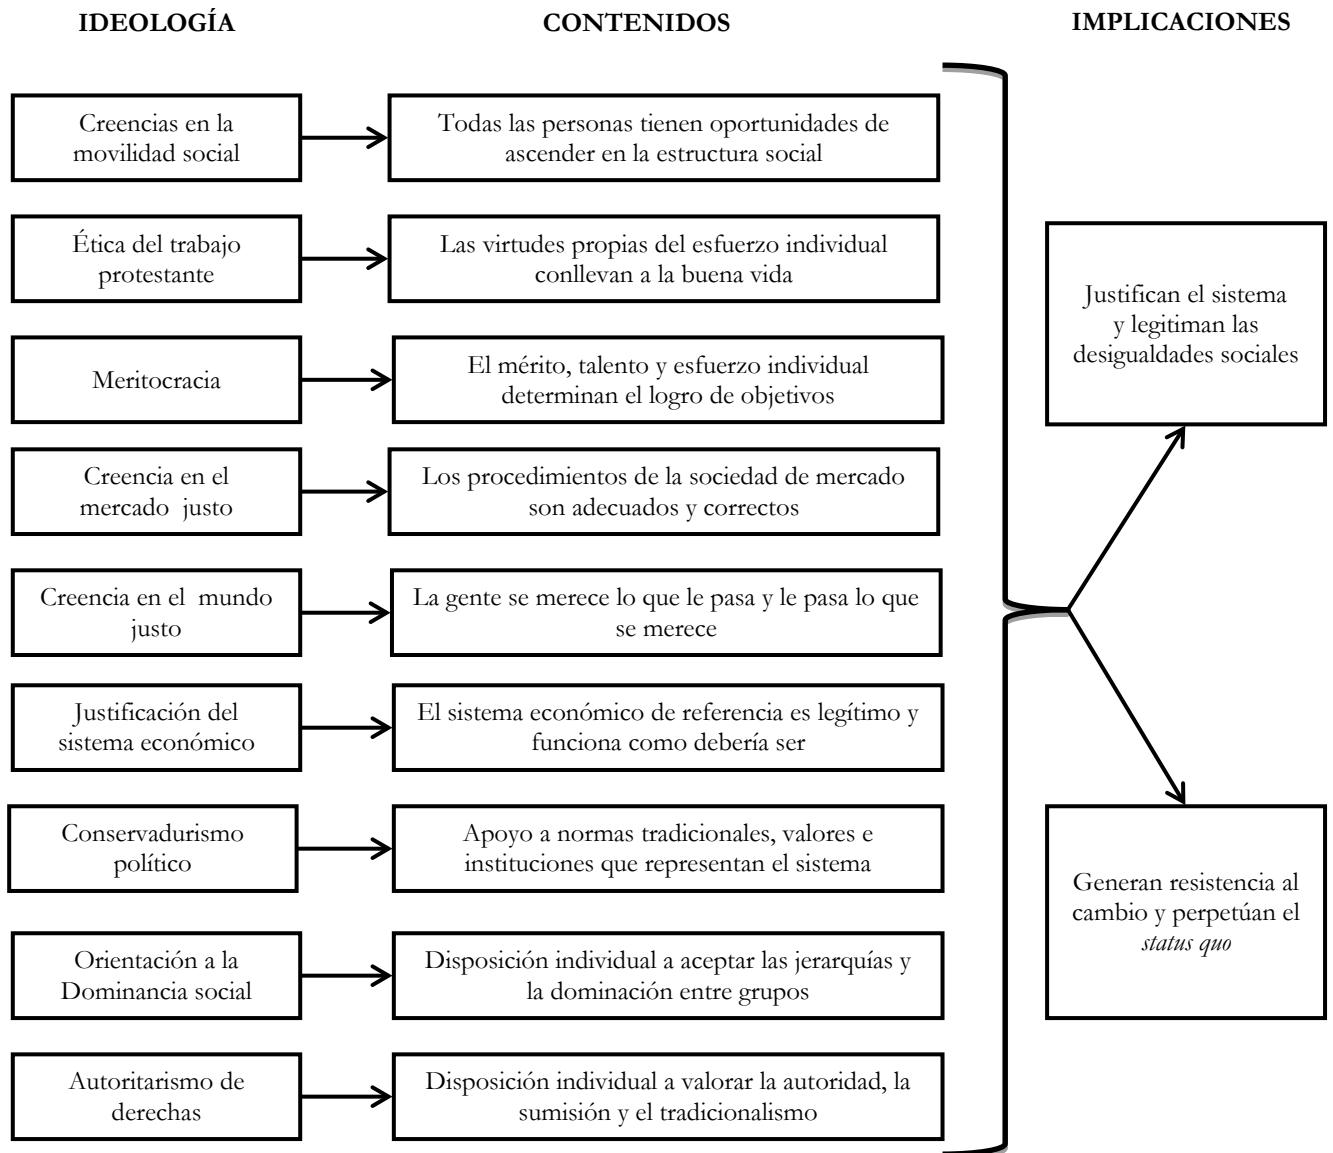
IDEOLOGÍA

CONTENIDOS

IMPLICACIONES

Creencias en la movilidad social

Todas las personas tienen oportunidades de ascender en la estructura social

Ética del trabajo protestante

Las virtudes propias del esfuerzo individual conllevan a la buena vida

Meritocracia

El mérito, talento y esfuerzo individual determinan el logro de objetivos

Creencia en el mercado justo

Los procedimientos de la sociedad de mercado son adecuados y correctos

Creencia en el mundo justo

La gente se merece lo que le pasa y le pasa lo que se merece

Justificación del sistema económico

El sistema económico de referencia es legítimo y funciona como debería ser

Conservadurismo político

Apoyo a normas tradicionales, valores e instituciones que representan el sistema

Orientación a la Dominancia social

Disposición individual a aceptar las jerarquías y la dominación entre grupos

Autoritarismo de derechas

Disposición individual a valorar la autoridad, la sumisión y el tradicionalismo

Justifican el sistema y legitiman las desigualdades sociales

Generan resistencia al cambio y perpetúan el *status quo*